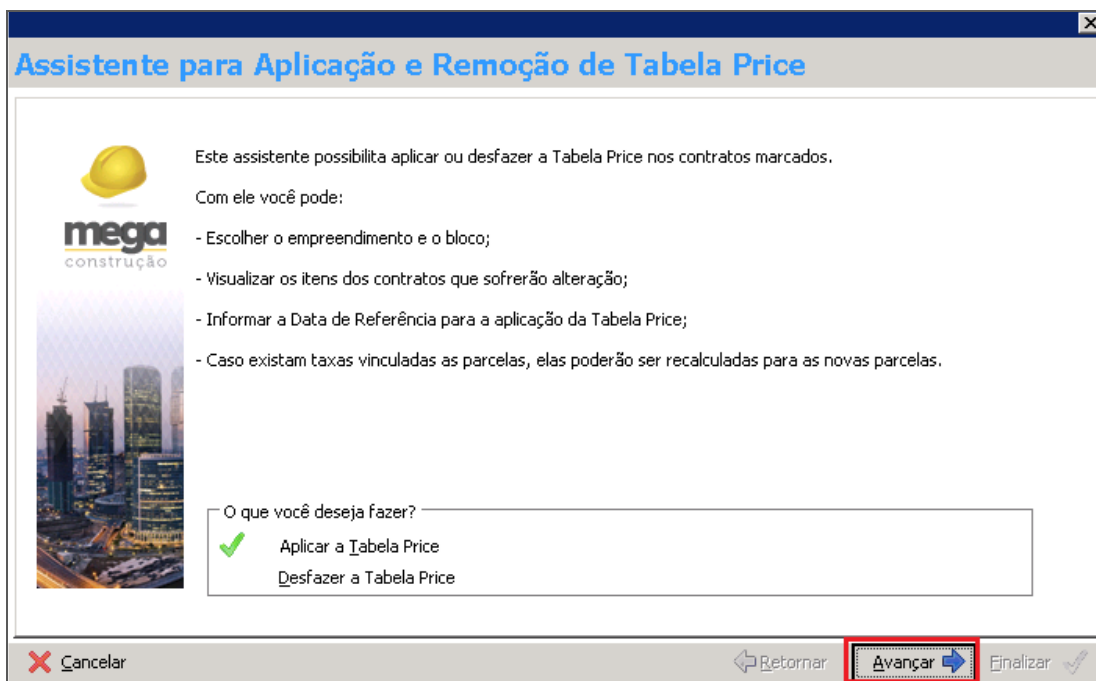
Assistente para Aplicação e Remoção de Tabela Price

mega
construção

Este assistente possibilita aplicar ou desfazer a Tabela Price nos contratos marcados.

Com ele você pode:

- Escolher o empreendimento e o bloco;

- Visualizar os itens dos contratos que sofrerão alteração;

- Informar a Data de Referência para a aplicação da Tabela Price;

- Caso existam taxas vinculadas as parcelas, elas poderão ser recalculadas para as novas parcelas.

O que você deseja fazer?

Aplicar a Tabela Price

Desfazer a Tabela Price

Cancelar

Retornar

Avançar

Finalizar